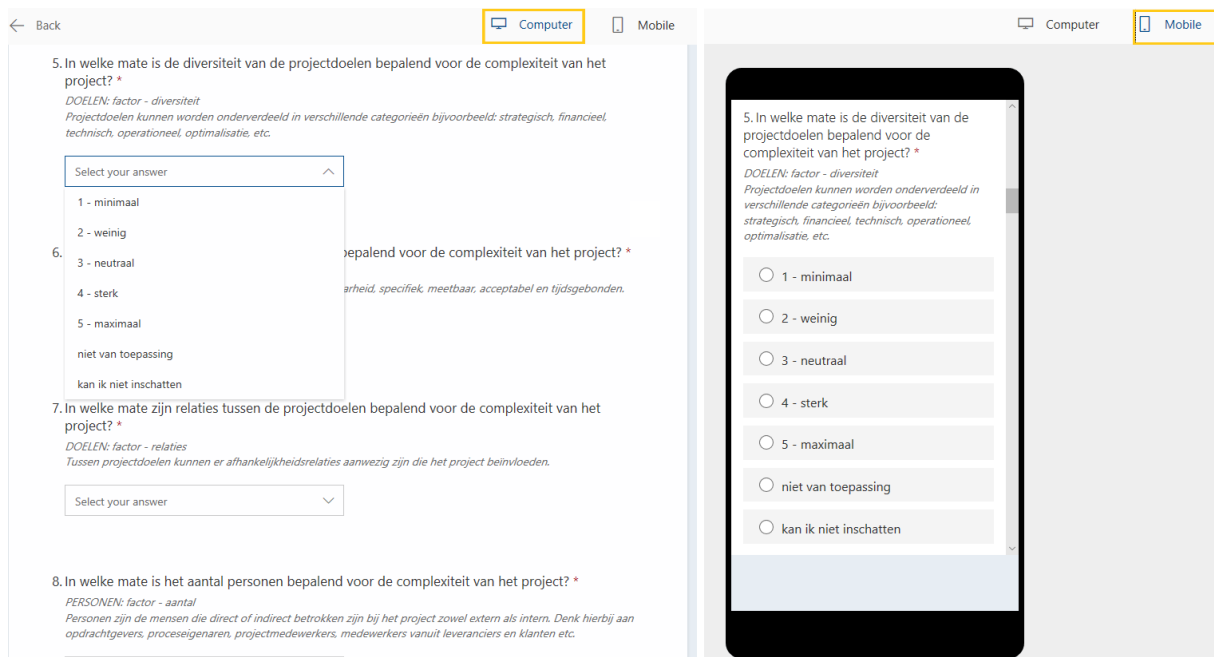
Back

Computer

Mobile

5. In welke mate is de diversiteit van de projectdoelen bepalend voor de complexiteit van het project? *

DOELEN: factor - diversiteit
Projectdoelen kunnen worden onderverdeeld in verschillende categorieën bijvoorbeeld: strategisch, financieel, technisch, operationeel, optimalisatie, etc.

Select your answer

1 - minimaal
2 - weinig
3 - neutraal
4 - sterk
5 - maximaal
niet van toepassing
kan ik niet inschatten

6. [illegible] bepalend voor de complexiteit van het project? *

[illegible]arheid, specifiek, meetbaar, acceptabel en tijdsgebonden.

7. In welke mate zijn relaties tussen de projectdoelen bepalend voor de complexiteit van het project? *

DOELEN: factor - relaties
Tussen projectdoelen kunnen er afhankelijkheidsrelaties aanwezig zijn die het project beïnvloeden.

Select your answer

8. In welke mate is het aantal personen bepalend voor de complexiteit van het project? *

PERSONEN: factor - aantal
Personen zijn de mensen die direct of indirect betrokken zijn bij het project zowel extern als intern. Denk hierbij aan opdrachtgevers, proceseigenaren, projectmedewerkers, medewerkers vanuit leveranciers en klanten etc.

Computer

Mobile

5. In welke mate is de diversiteit van de projectdoelen bepalend voor de complexiteit van het project? *

DOELEN: factor - diversiteit
Projectdoelen kunnen worden onderverdeeld in verschillende categorieën bijvoorbeeld: strategisch, financieel, technisch, operationeel, optimalisatie, etc.

1 - minimaal
2 - weinig
3 - neutraal
4 - sterk
5 - maximaal
niet van toepassing
kan ik niet inschatten